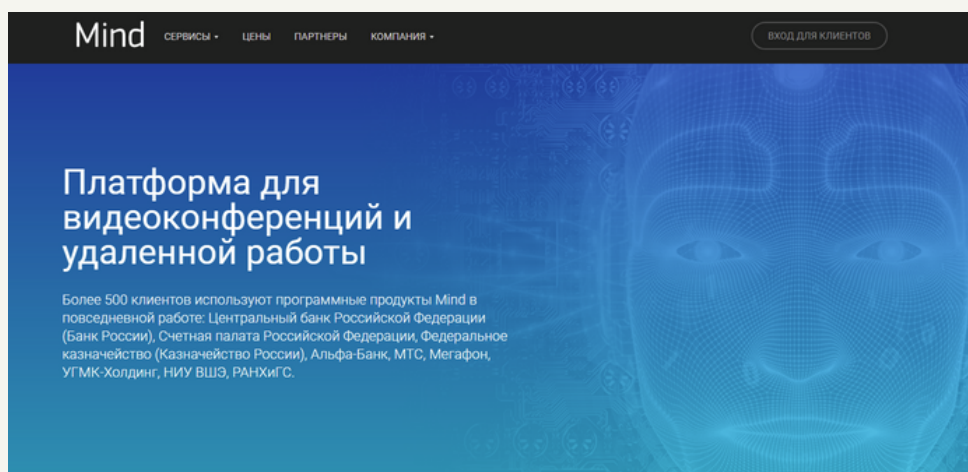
Mind СЕРВИСЫ ЦЕНЫ ПАРТНЕРЫ КОМПАНИЯ ВХОД ДЛЯ КЛИЕНТОВ

Платформа для видеоконференций и удаленной работы

Более 500 клиентов используют программные продукты Mind в повседневной работе: Центральный банк Российской Федерации (Банк России), Счетная палата Российской Федерации, Федеральное казначейство (Казначейство России), Альфа-Банк, МТС, Мегафон, УГМК-Холдинг, НИУ ВШЭ, РАНХиГС.